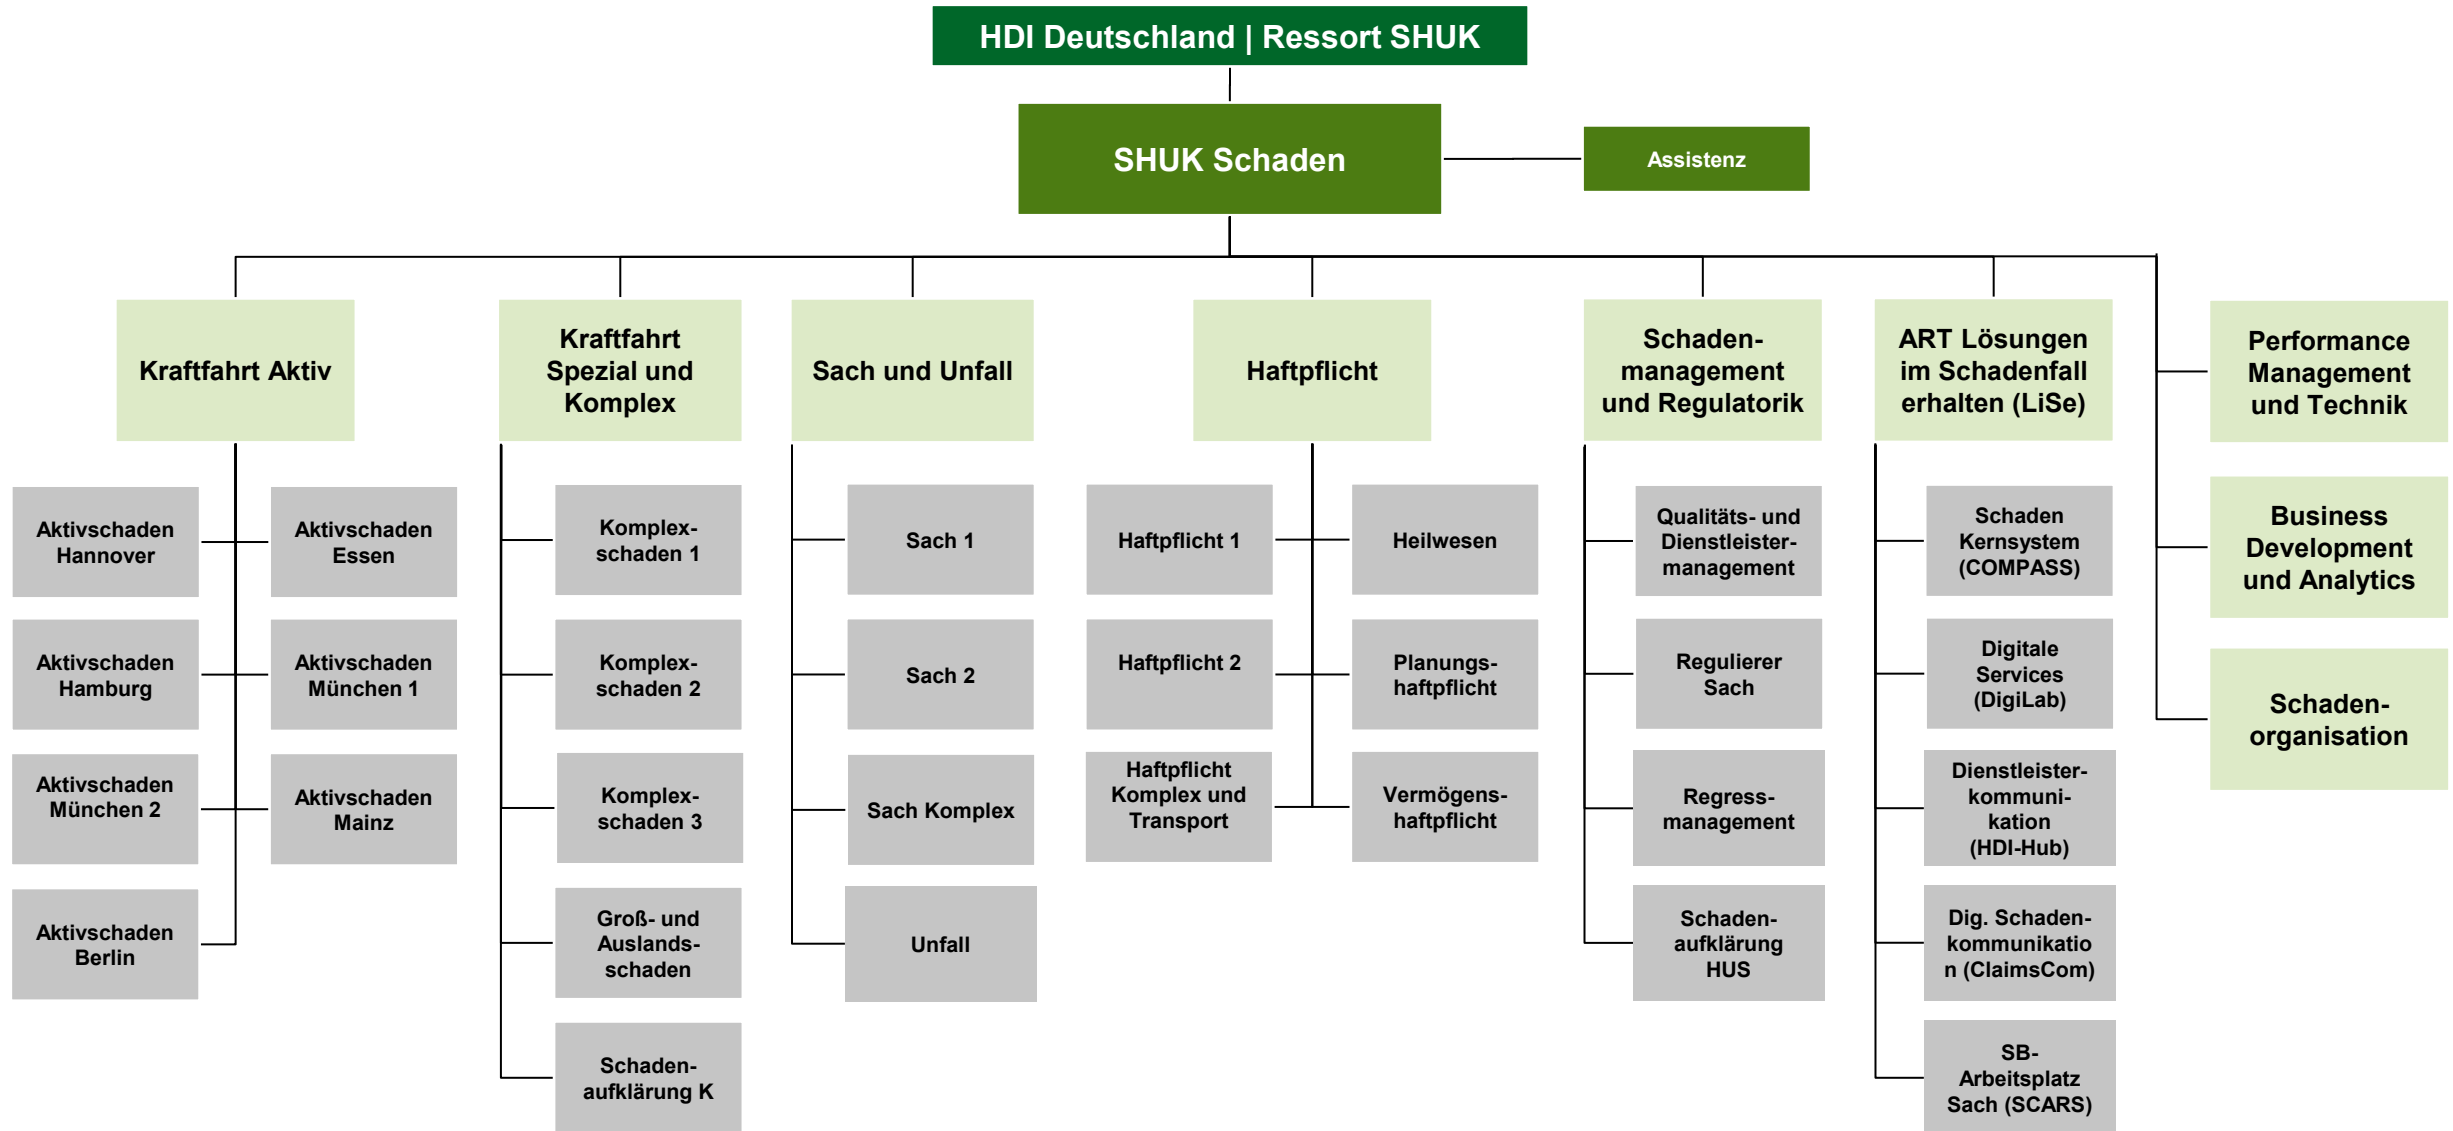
HDI Deutschland | Ressort SHUK

SHUK Schaden

Assistenz

Kraftfahrt Aktiv

Aktivschaden Hannover

Aktivschaden Essen

Aktivschaden Hamburg

Aktivschaden München 1

Aktivschaden München 2

Aktivschaden Mainz

Aktivschaden Berlin

Kraftfahrt Spezial und Komplex

Komplexschaden 1

Komplexschaden 2

Komplexschaden 3

Groß- und Auslandsschaden

Schadenaufklärung K

Sach und Unfall

Sach 1

Sach 2

Sach Komplex

Unfall

Haftpflicht

Haftpflicht 1

Heilwesen

Haftpflicht 2

Planungshaftpflicht

Haftpflicht Komplex und Transport

Vermögenshaftpflicht

Schadenmanagement und Regulatorik

Qualitäts- und Dienstleistermanagement

Regulierer Sach

Regressmanagement

Schadenaufklärung HUS

ART Lösungen im Schadenfall erhalten (LiSe)

Schaden Kernsystem (COMPASS)

Digitale Services (DigiLab)

Dienstleisterkommunikation (HDI-Hub)

Dig. Schadenkommunikation (ClaimsCom)

SB-Arbeitsplatz Sach (SCARS)

Performance Management und Technik

Business Development und Analytics

Schadenorganisation